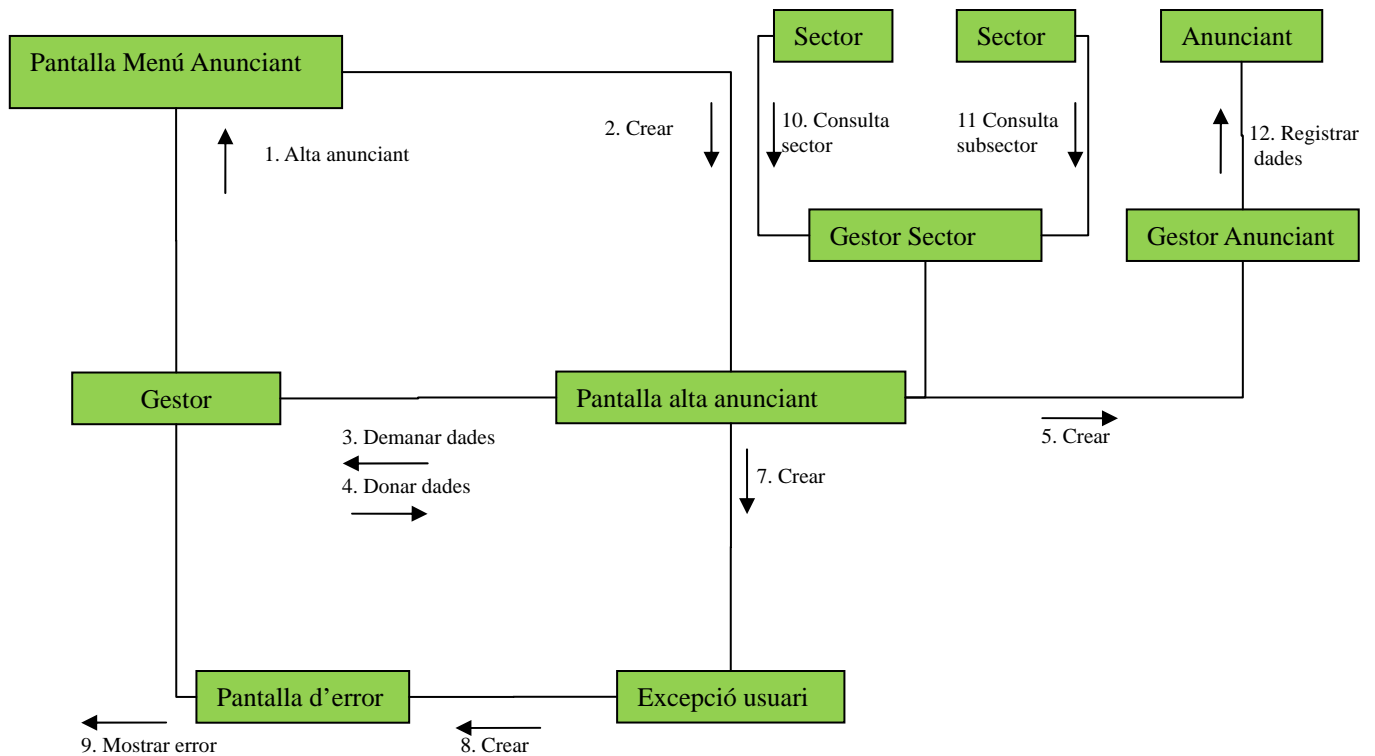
Pantalla Menú Anunciant

Sector

Sector

Anunciant

1. Alta anunciant

2. Crear

10. Consulta sector

11 Consulta subsector

12. Registrar dades

Gestor Sector

Gestor Anunciant

Gestor

Pantalla alta anunciant

3. Demanar dades

4. Donar dades

5. Crear

7. Crear

Pantalla d'error

Excepció usuari

9. Mostrar error

8. Crear